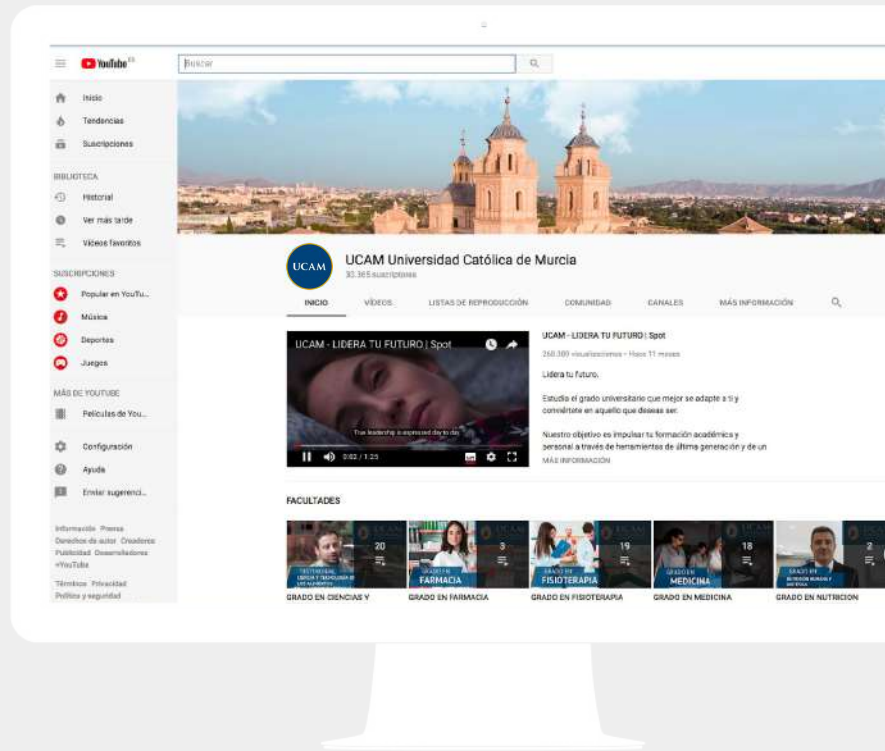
YouTube ES

Buscar

Inicio
Tendencias
Suscripciones

BIBLIOTECA
Historial
Ver más tarde
Vídeos favoritos

SUSCRIPCIONES
Popular en YouTu...
Música
Deportes
Juegos

MÁS DE YOUTUBE
Películas de You...

Configuración
Ayuda
Enviar sugerenci...

Información Prensa Derechos de autor Creadores Publicidad Desarrolladores +YouTube

Términos Privacidad Política y seguridad

UCAM

UCAM Universidad Católica de Murcia
30.365 suscriptores

INICIO VÍDEOS LISTAS DE REPRODUCCIÓN COMUNIDAD CANALES MÁS INFORMACIÓN

UCAM - LIDERA TU FUTURO | Spot

This leadership is expressed day to day

0:02 / 1:25

UCAM - LIDERA TU FUTURO | Spot
260.309 visualizaciones • Hace 11 meses

Lidera tu futuro.

Estudia el grado universitario que mejor se adapte a ti y conviértete en aquello que deseas ser.

Nuestro objetivo es impulsar tu formación académica y personal a través de herramientas de última generación y de un
MÁS INFORMACIÓN

FACULTADES

20
3
19
18
2

FARMACIA
FISIOTERAPIA
MEDICINA

GRADO EN CIENCIAS Y
GRADO EN FARMACIA
GRADO EN FISIOTERAPIA
GRADO EN MEDICINA
GRADO EN NUTRICION